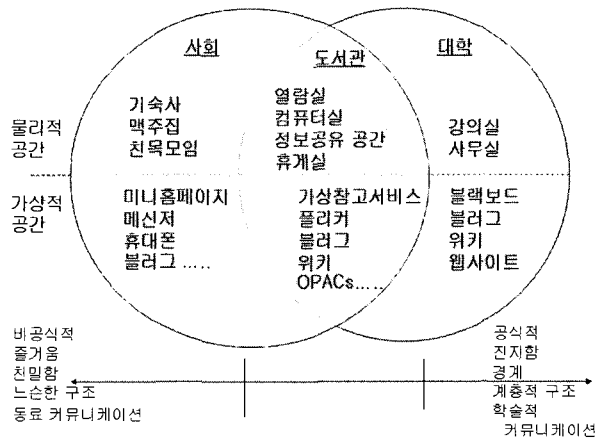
사회

도서관

대학

물리적 공간

기숙사
맥주집
친목모임

열람실
컴퓨터실
정보공유 공간
휴게실

강의실
사무실

가상적 공간

미니홈페이지
메신저
휴대폰
블러그 .....

가상참고서비스
플리커
블러그
위키
OPACs.....

블랙보드
블러그
위키
웹사이트

비공식적
즐거움
친밀함
느슨한 구조
동료 커뮤니케이션

공식적
진지함
경계
계층적 구조
학술적
커뮤니케이션